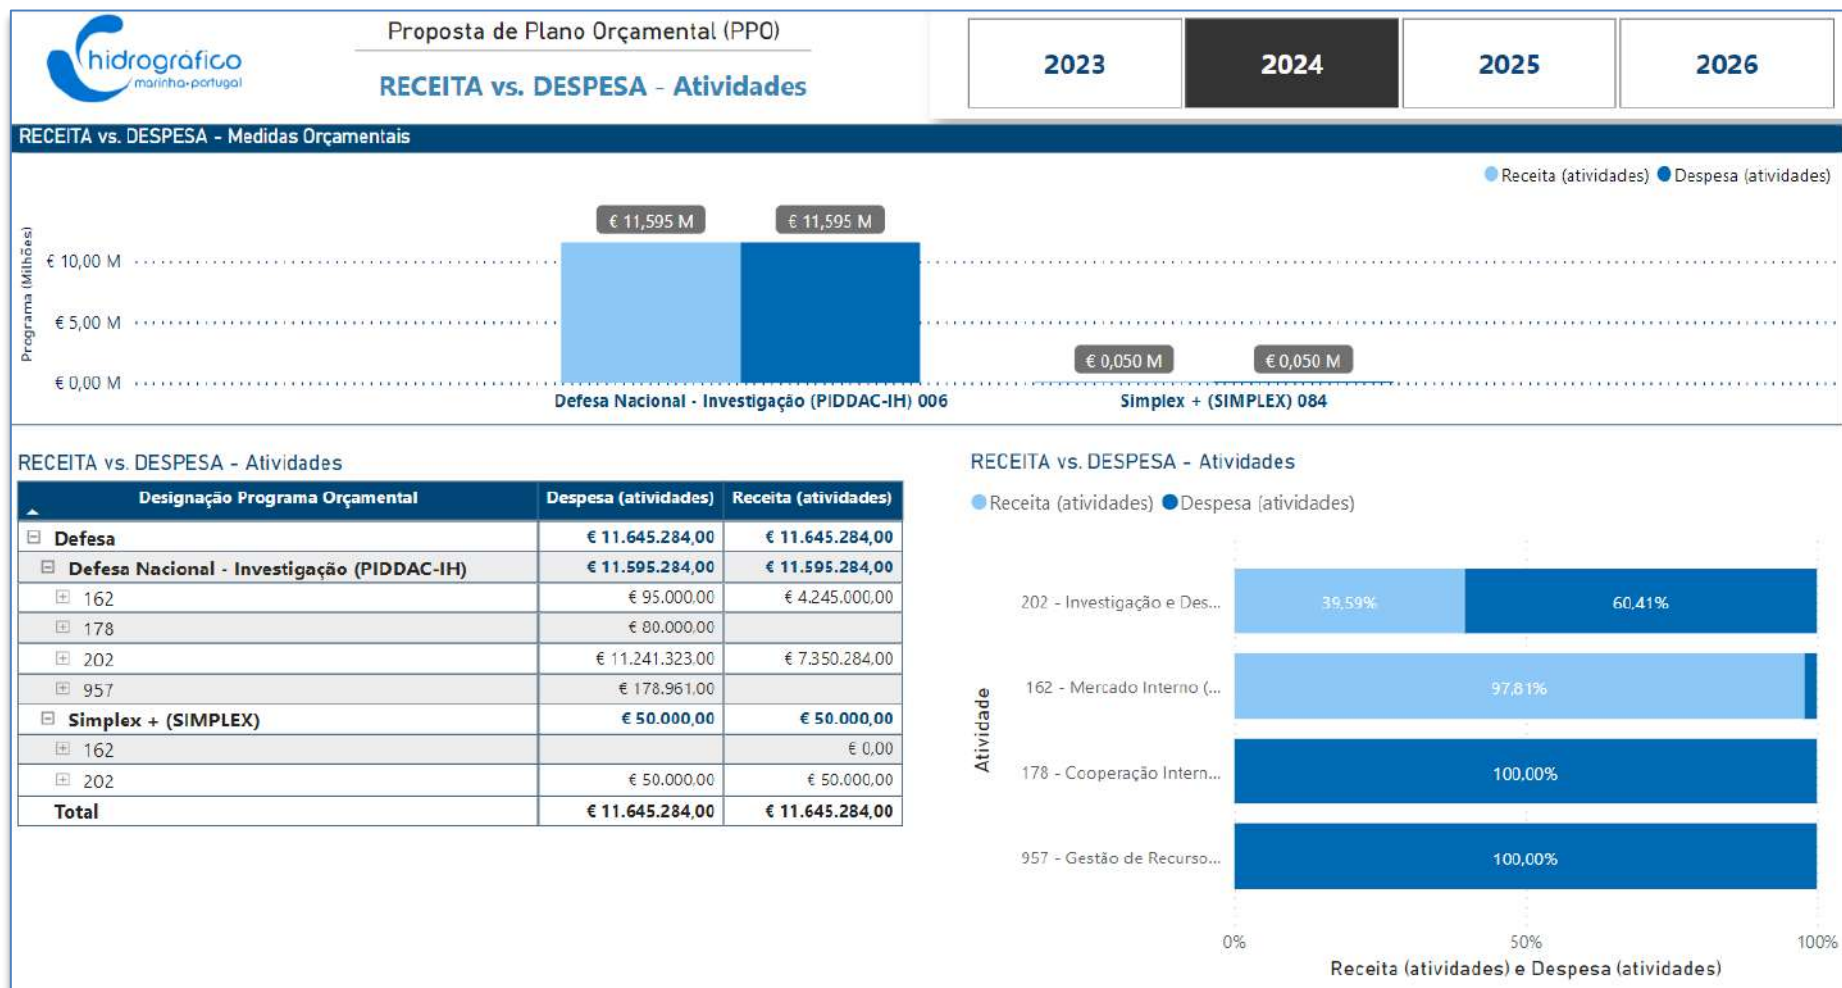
hidrográfico
marinha-portugal

Proposta de Plano Orçamental (PPO)

RECEITA vs. DESPESA - Atividades

2023 2024 2025 2026

RECEITA vs. DESPESA - Medidas Orçamentais

Receita (atividades) Despesa (atividades)

Programa (Milhões)

€ 10,00 M
€ 5,00 M
€ 0,00 M

€ 11,595 M € 11,595 M

€ 0,050 M € 0,050 M

Defesa Nacional - Investigação (PIDDAC-IH) 006 Simplex + (SIMPLEX) 084

RECEITA vs. DESPESA - Atividades

| Designação Programa Orçamental | Despesa (atividades) | Receita (atividades) |
|---|---|---|
| Defesa | € 11.645.284,00 | € 11.645.284,00 |
| Defesa Nacional - Investigação (PIDDAC-IH) | € 11.595.284,00 | € 11.595.284,00 |
| 162 | € 95.000,00 | € 4.245.000,00 |
| 178 | € 80.000,00 | |
| 202 | € 11.241.323,00 | € 7.350.284,00 |
| 957 | € 178.961,00 | |
| Simplex + (SIMPLEX) | € 50.000,00 | € 50.000,00 |
| 162 | | € 0,00 |
| 202 | € 50.000,00 | € 50.000,00 |
| Total | € 11.645.284,00 | € 11.645.284,00 |

RECEITA vs. DESPESA - Atividades

Receita (atividades) Despesa (atividades)

Atividade

202 - Investigação e Des... 39,59% 60,41%
162 - Mercado Interno (... 97,81%
178 - Cooperação Intern... 100,00%
957 - Gestão de Recurso... 100,00%

0% 50% 100%

Receita (atividades) e Despesa (atividades)